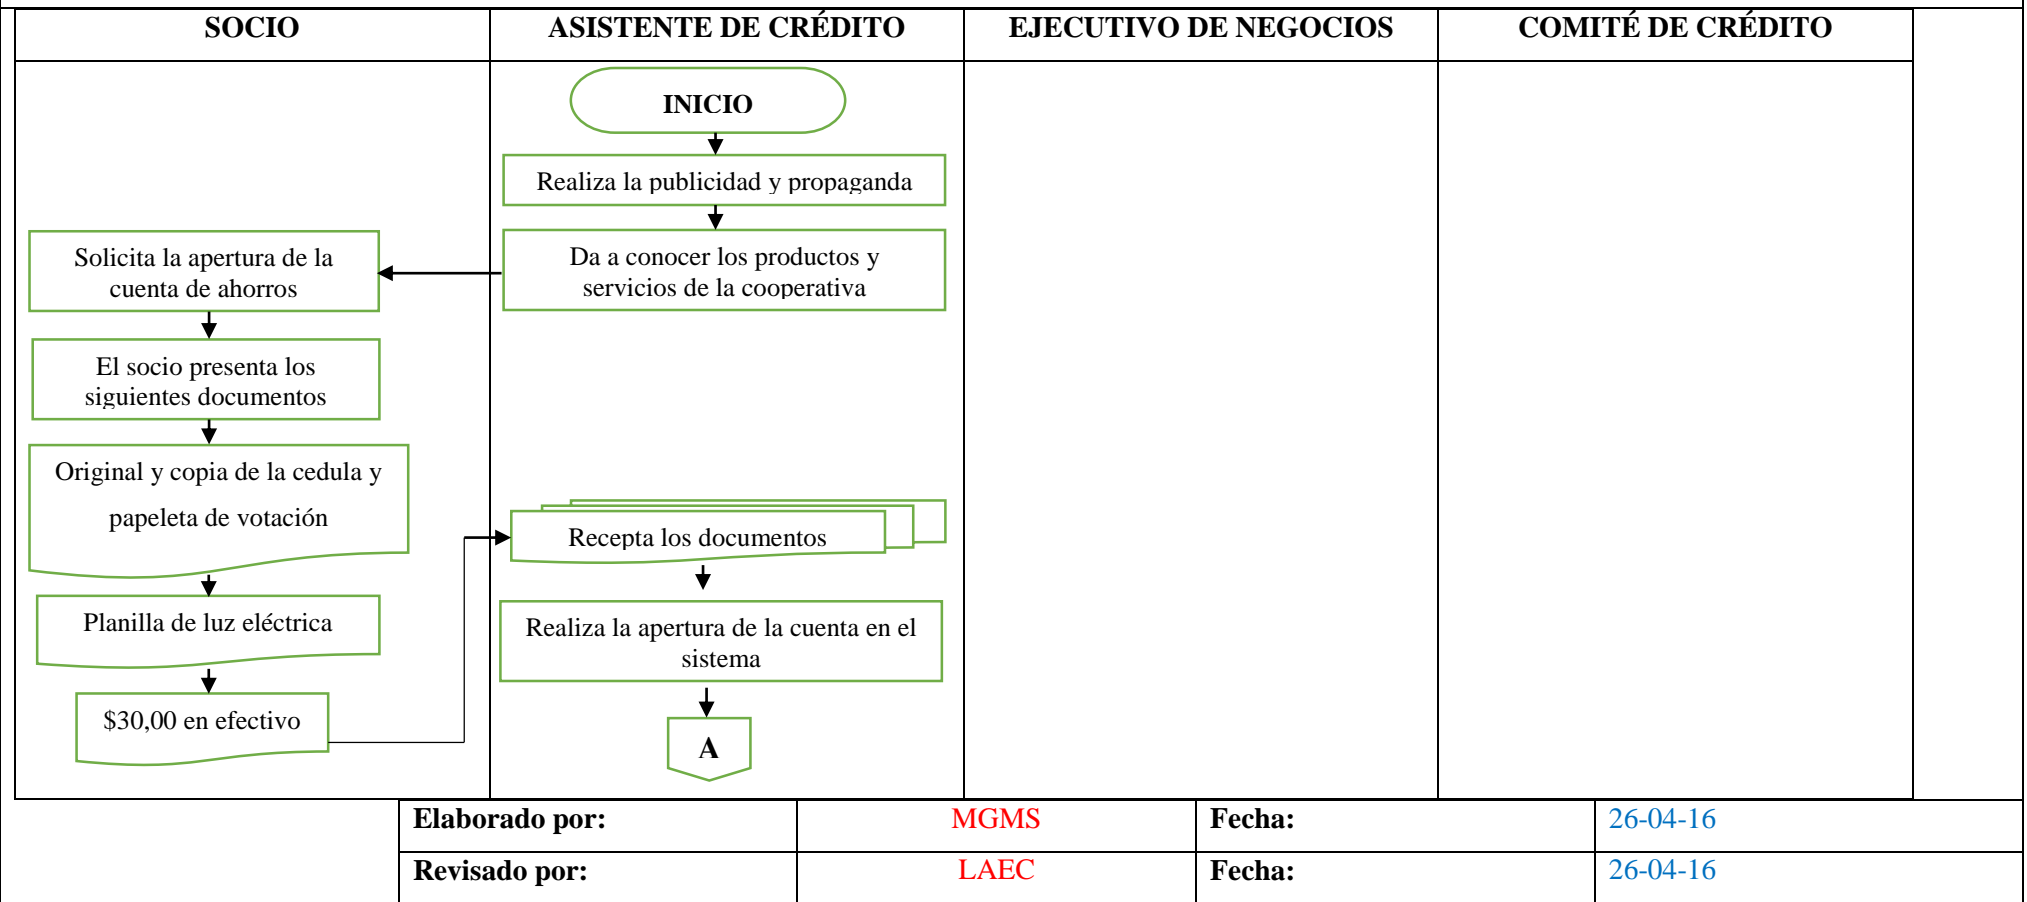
| SOCIO | ASISTENTE DE CRÉDITO | EJECUTIVO DE NEGOCIOS | COMITÉ DE CRÉDITO |
|---|---|---|---|

INICIO

Realiza la publicidad y propaganda

Da a conocer los productos y servicios de la cooperativa

Solicita la apertura de la cuenta de ahorros

El socio presenta los siguientes documentos

Original y copia de la cedula y papeleta de votación

Planilla de luz eléctrica

$30,00 en efectivo

Recepta los documentos

Realiza la apertura de la cuenta en el sistema

A

| Elaborado por: | MGMS | Fecha: | 26-04-16 |
|---|---|---|---|
| Revisado por: | LAEC | Fecha: | 26-04-16 |